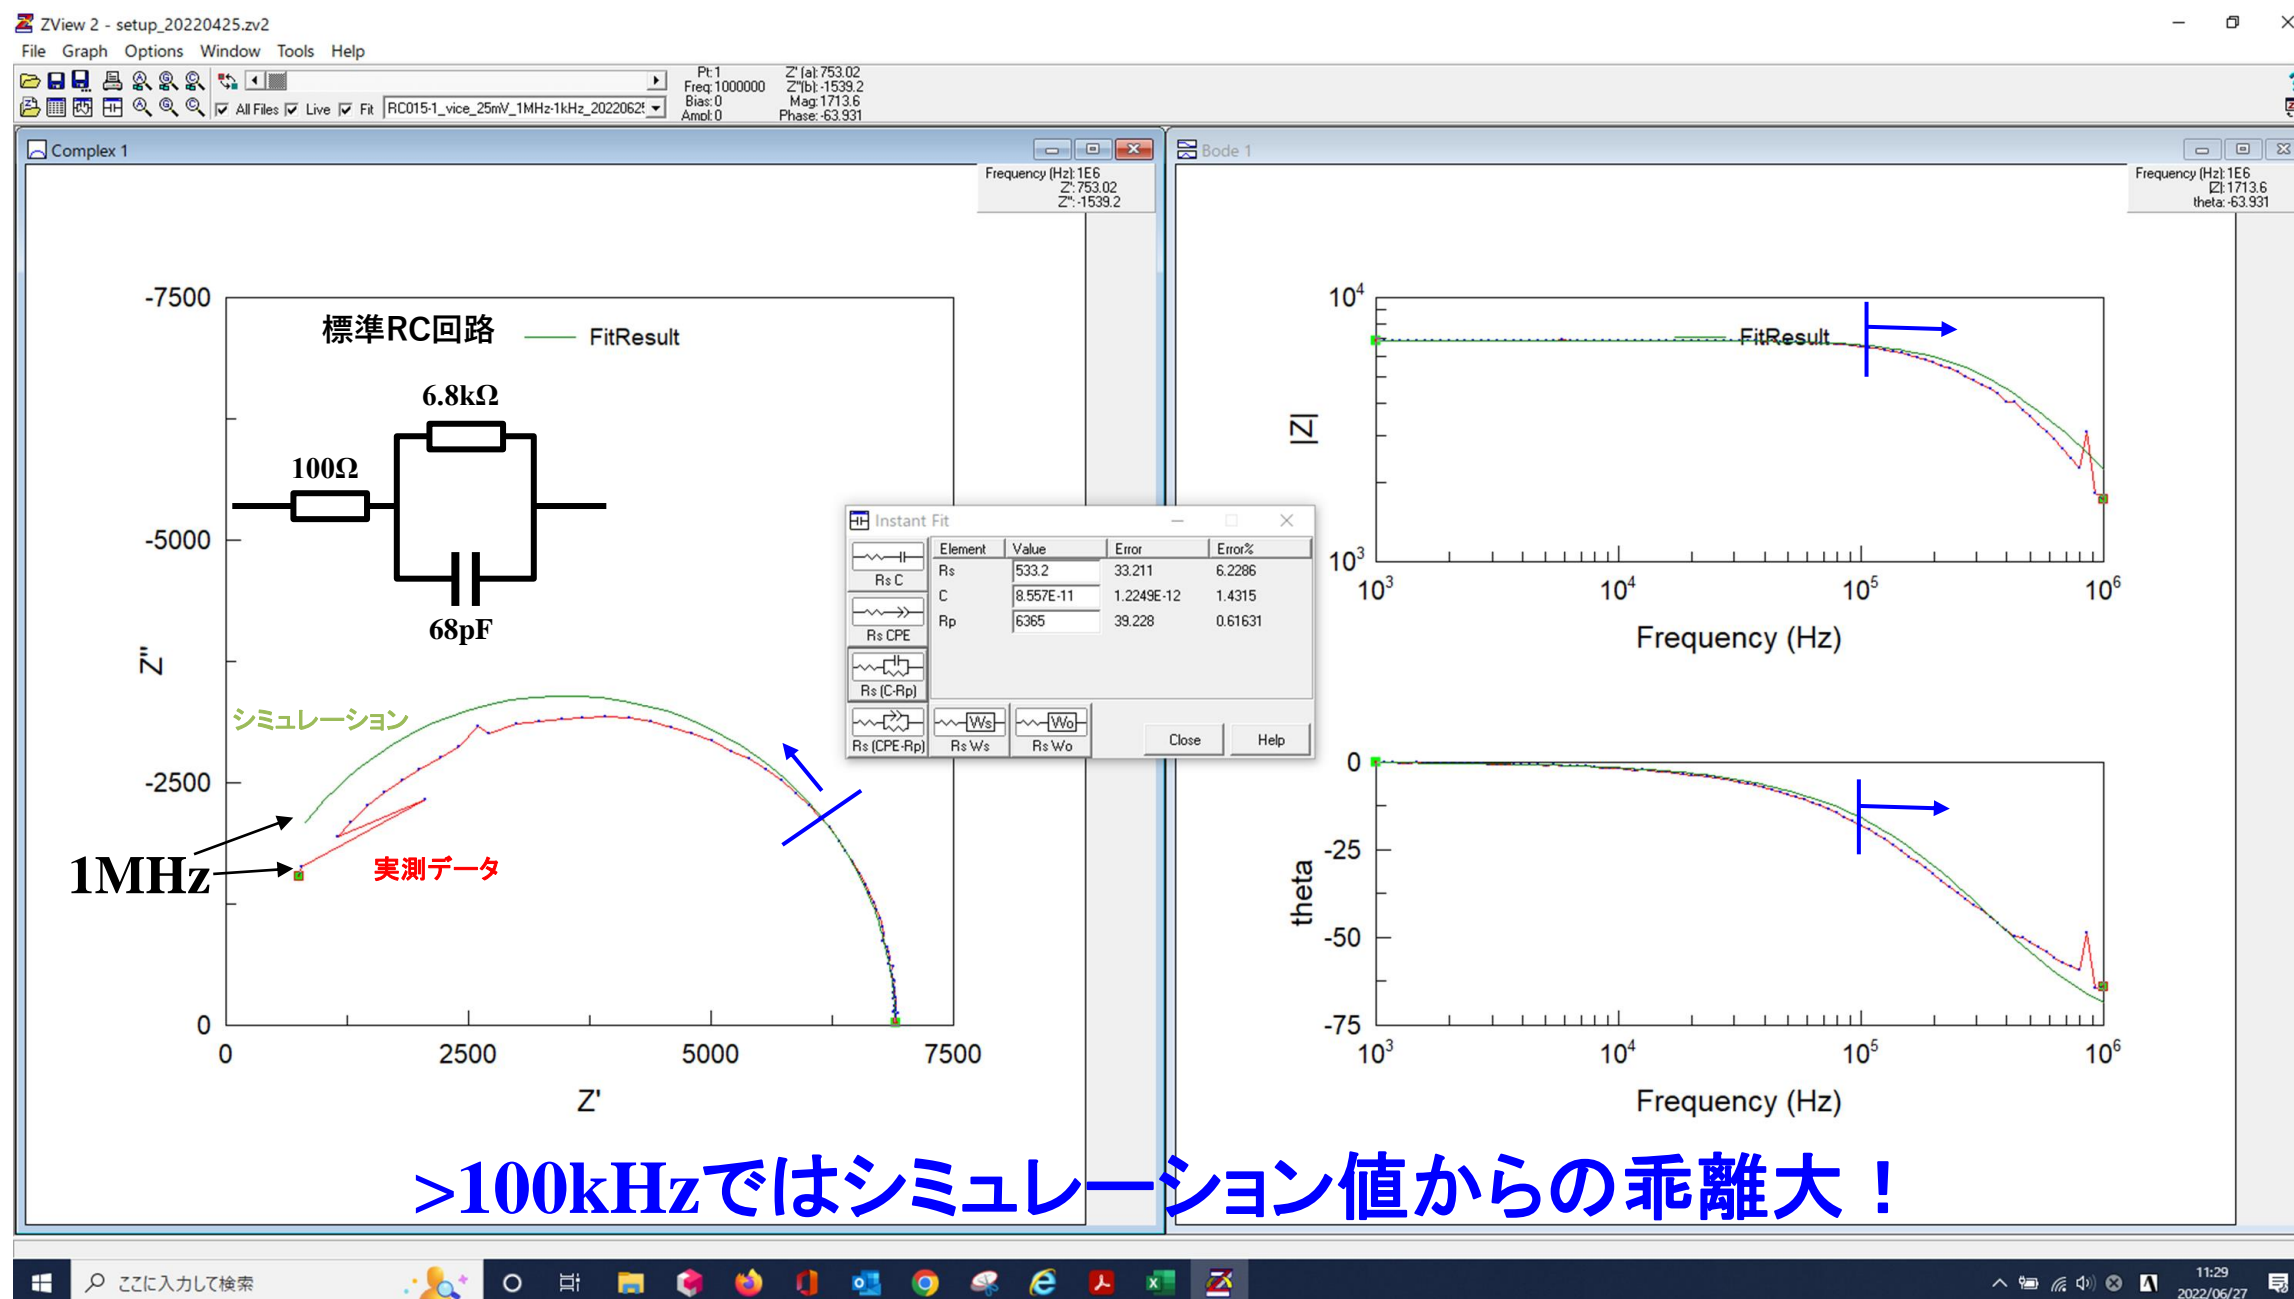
ZView 2 - setup_20220425.zv2

File Graph Options Window Tools Help

All Files Live Fit RC015-1_vice_25mV_1MHz-1kHz_2022062

Pt: 1
Freq: 1000000
Bias: 0
Ampl: 0

Z' (a): 753.02
Z'' (b): -1539.2
Mag: 1713.6
Phase: -63.931

Complex 1

Frequency (Hz): 1E6
Z': 753.02
Z'': -1539.2

-7500

標準RC回路 FitResult

6.8kΩ

100Ω

-5000

68pF

Z''

シミュレーション

-2500

1MHz

実測データ

0

0 2500 5000 7500

Z'

Bode 1

Frequency (Hz): 1E6
|Z|: 1713.6
theta: -63.931

$10^4$

FitResult

|Z|

$10^3$

$10^3$ $10^4$ $10^5$ $10^6$

Frequency (Hz)

0

-25

theta

-50

-75

$10^3$ $10^4$ $10^5$ $10^6$

Frequency (Hz)

Instant Fit

| Element | Value | Error | Error% |
|---|---|---|---|
| Rs | 533.2 | 33.211 | 6.2286 |
| C | 8.557E-11 | 1.2249E-12 | 1.4315 |
| Rp | 6365 | 39.228 | 0.61631 |

Rs C
Rs CPE
Rs (C-Rp)
Rs (CPE-Rp)
Rs Ws
Rs Wo
Ws
Wo

Close Help

>100kHzではシミュレーション値からの乖離大！

ここに入力して検索

11:29
2022/06/27